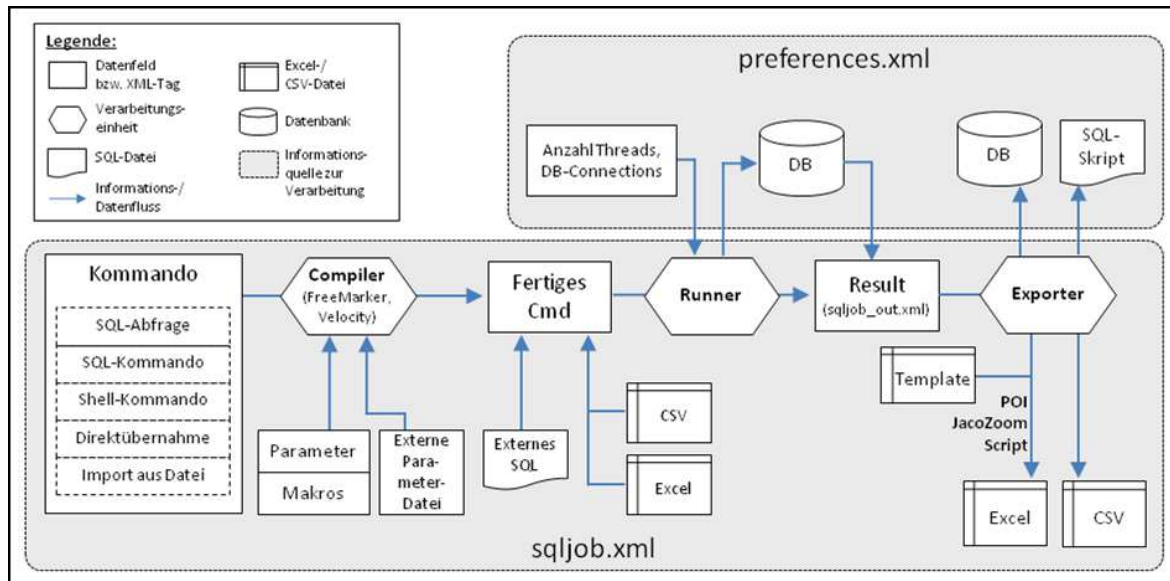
Legende:
Datenfeld bzw. XML-Tag
Excel-/ CSV-Datei
Verarbeitungseinheit
Datenbank
SQL-Datei
Informationsquelle zur Verarbeitung
Informations-/ Datenfluss

preferences.xml

Anzahl Threads, DB-Connections
DB
DB
SQL-Skript

Kommando
SQL-Abfrage
SQL-Kommando
Shell-Kommando
Direktübernahme
Import aus Datei

Compiler (FreeMarker, Velocity)
Fertiges Cmd
Runner
Result (sqljob_out.xml)
Exporter

Parameter
Makros
Externe Parameter-Datei
Externes SQL
CSV
Excel
Template
POI
JacoZoom
Script
Excel
CSV

sqljob.xml